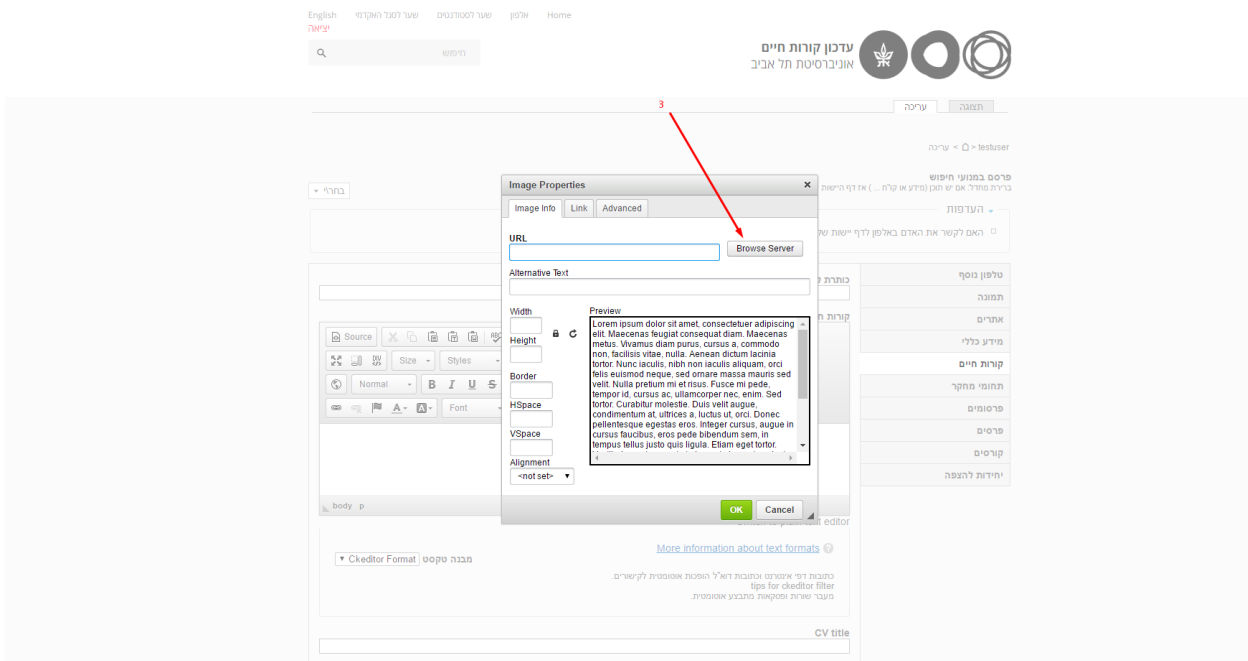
English שער לסגל האקדמי שער לסטודנטים אולפן Home
יציאה

חיפוש

עדכון קורות חיים
אוניברסיטת תל אביב

תצוגה עריכה

3

עריכה < ⌂ > testuser

פרסם במנועי חיפוש
ברירת מחדל: אם יש תוכן (מידע או קו"ח ... ) את דף הישות

בחר/י

העדפות
האם לקשר את האדם באלפון לדף יישות ש

טלפון נוסף
תמונה
אתרים
מידע כללי
קורות חיים
תחומי מחקר
פרסומים
פרסים
קורסים
יחידות להצפה

כותרת
קורות ח

Source
Size Styles
Normal B I U S
Font

body p

Image Properties
Image Info Link Advanced
URL
Browse Server
Alternative Text
Width
Height
Border
HSpace
VSpace
Alignment
<not set>
Preview
Lorem ipsum dolor sit amet, consectetuer adipiscing elit. Maecenas feugiat consequat diam. Maecenas metus. Vivamus diam purus, cursus a, commodo non, facilisis vitae, nulla. Aenean dictum lacinia tortor. Nunc iaculis, nibh non iaculis aliquam, orci felis euismod neque, sed ornare massa mauris sed velit. Nulla pretium mi et risus. Fusce mi pede, tempor id, cursus ac, ullamcorper nec, enim. Sed tortor. Curabitur molestie. Duis velit augue, condimentum at, ultrices a, luctus ut, orci. Donec pellentesque egestas eros. Integer cursus, augue in cursus faucibus, eros pede bibendum sem, in tempus tellus justo quis ligula. Etiam eget tortor.
OK Cancel

editor

More information about text formats

מבנה טקסט Ckeditor Format

כתובות דפי אינטרנט וכתובות דוא"ל הופכות אוטומטית לקישורים.
tips for ckeditor filter
מעבר שורות ופסקאות מתבצע אוטומטית.

CV title